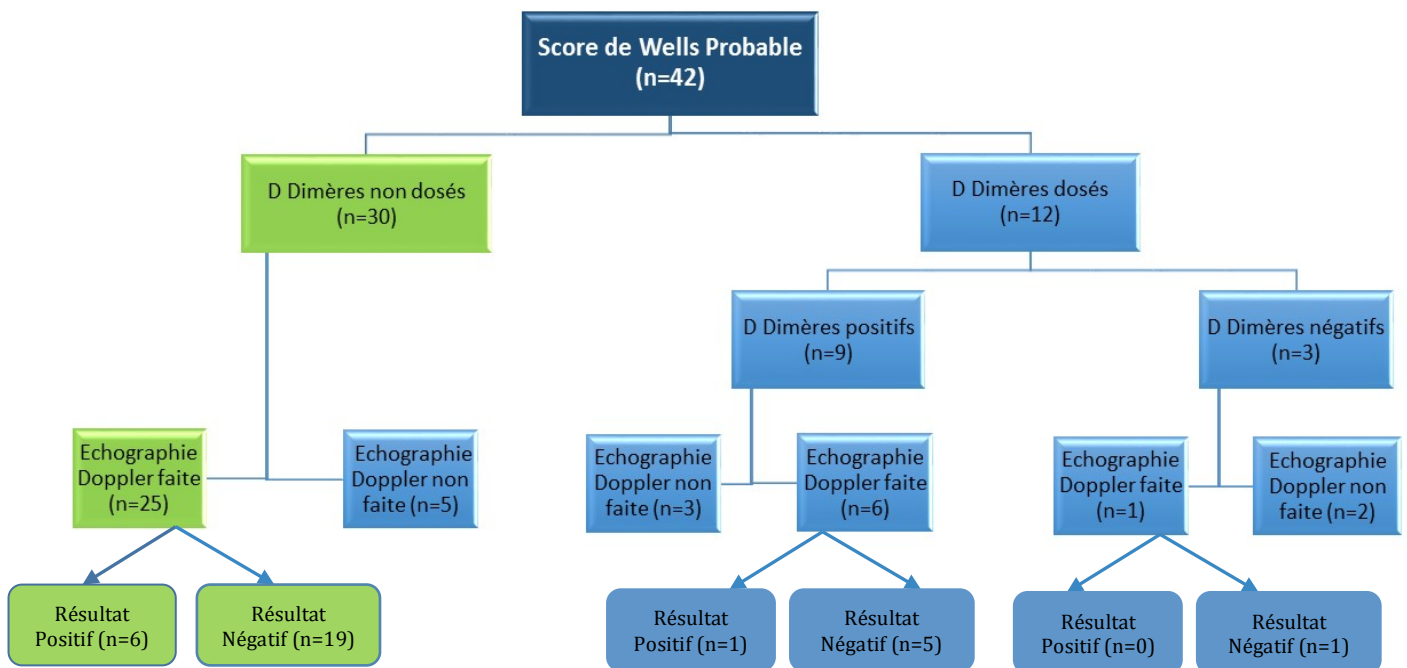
Score de Wells Probable
(n=42)

D Dimères non dosés
(n=30)

D Dimères dosés
(n=12)

D Dimères positifs
(n=9)

D Dimères négatifs
(n=3)

Echographie Doppler faite
(n=25)

Echographie Doppler non faite (n=5)

Echographie Doppler non faite (n=3)

Echographie Doppler faite
(n=6)

Echographie Doppler faite
(n=1)

Echographie Doppler non faite (n=2)

Résultat Positif (n=6)

Résultat Négatif (n=19)

Résultat Positif (n=1)

Résultat Négatif (n=5)

Résultat Positif (n=0)

Résultat Négatif (n=1)